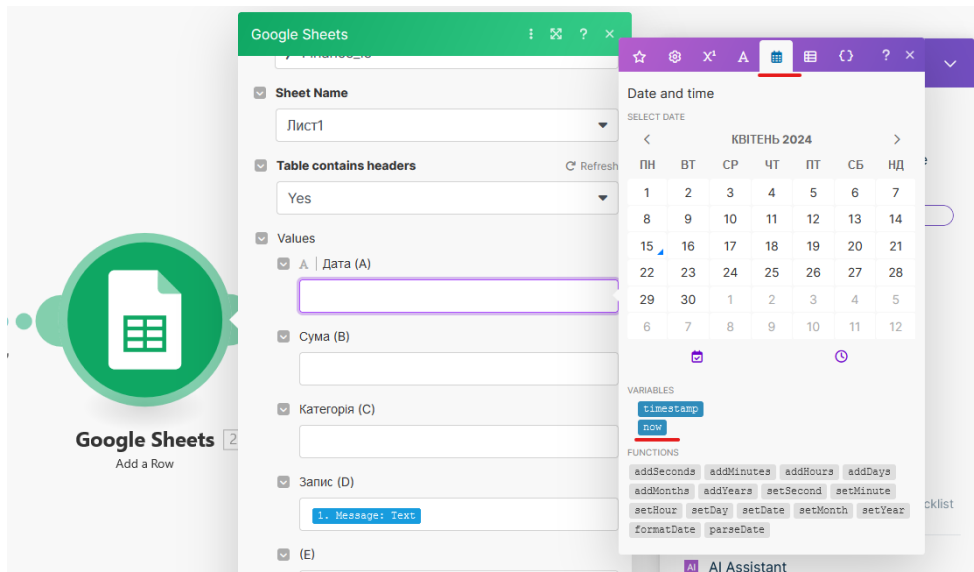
Google Sheets

Sheet Name

Лист1

Table contains headers

Refresh

Yes

Values

Дата (A)

Сума (B)

Категорія (C)

Запис (D)

1. Message: Text

(E)

Google Sheets 2

Add a Row

$X^1$

Date and time

SELECT DATE

КВІТЕНЬ 2024

| ПН | ВТ | СР | ЧТ | ПТ | СБ | НД |
|---|---|---|---|---|---|---|
| 1 | 2 | 3 | 4 | 5 | 6 | 7 |
| 8 | 9 | 10 | 11 | 12 | 13 | 14 |
| 15 | 16 | 17 | 18 | 19 | 20 | 21 |
| 22 | 23 | 24 | 25 | 26 | 27 | 28 |
| 29 | 30 | 1 | 2 | 3 | 4 | 5 |
| 6 | 7 | 8 | 9 | 10 | 11 | 12 |

VARIABLES

timestamp

now

FUNCTIONS

addSeconds addMinutes addHours addDays addMonths addYears setSecond setMinute setHour setDay setDate setMonth setYear formatDate parseDate

cklist

AI Assistant